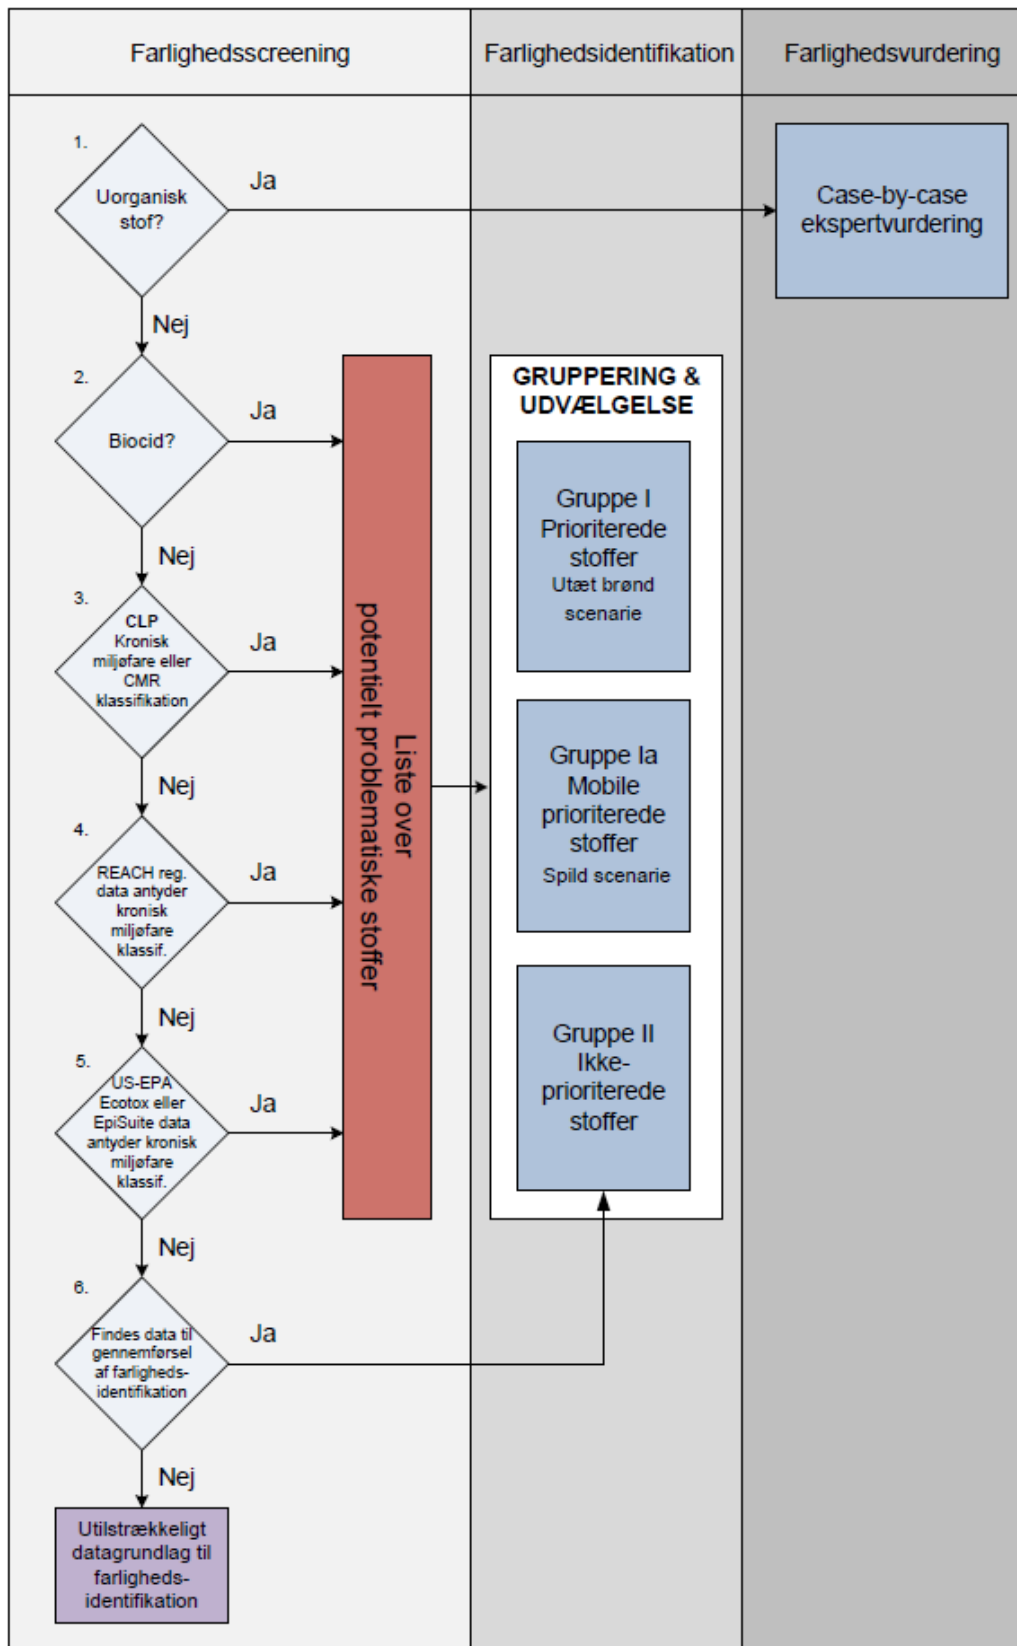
Farlighedsscreening

Farlighedsidentifikation

Farlighedsvurdering

1.

Uorganisk stof?

Ja

Case-by-case ekspertvurdering

Nej

2.

Biocid?

Ja

Nej

3.

CLP Kronisk miljøfare eller CMR klassifikation

Ja

Nej

4.

REACH reg. data antyder kronisk miljøfare klassif.

Ja

Nej

5.

US-EPA Ecotox eller EpiSuite data antyder kronisk miljøfare klassif.

Ja

Nej

6.

Findes data til gennemførsel af farligheds-identifikation

Ja

Nej

Utilstrækkeligt datagrundlag til farligheds-identifikation

Liste over potentielt problematiske stoffer

GRUPPERING & UDVÆLGELSE

Gruppe I Prioriterede stoffer Utæt brønd scenarie

Gruppe Ia Mobile prioriterede stoffer Spild scenarie

Gruppe II Ikke-prioriterede stoffer